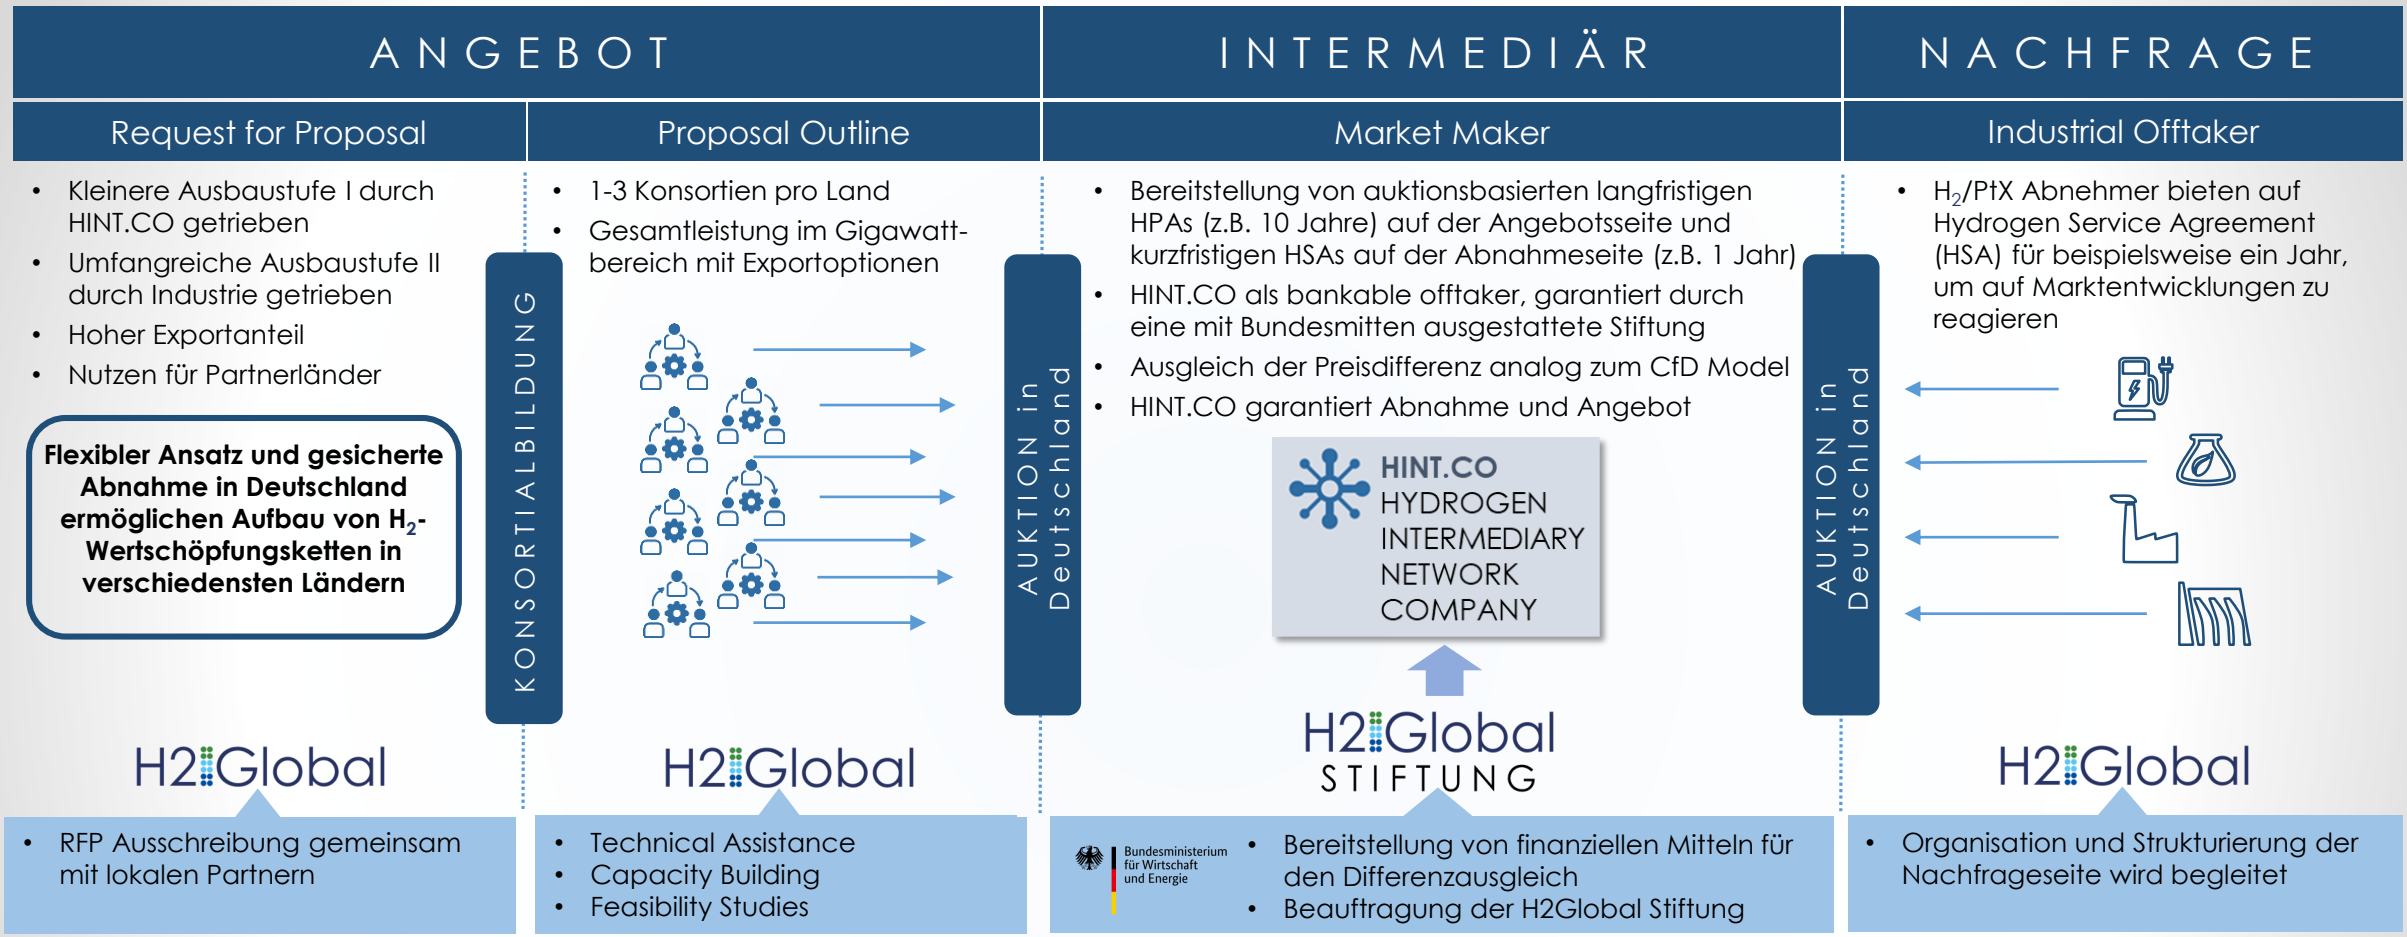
ANGEBOT

INTERMEDIÄR

NACHFRAGE

Request for Proposal

Proposal Outline

Market Maker

Industrial Offtaker

- Kleinere Ausbaustufe I durch HINT.CO getrieben
- Umfangreiche Ausbaustufe II durch Industrie getrieben
- Hoher Exportanteil
- Nutzen für Partnerländer

Flexibler Ansatz und gesicherte Abnahme in Deutschland ermöglichen Aufbau von $H_2$-Wertschöpfungsketten in verschiedensten Ländern

KONSORTIALBILDUNG

- 1-3 Konsortien pro Land
- Gesamtleistung im Gigawattbereich mit Exportoptionen

AUKTION in Deutschland

- Bereitstellung von auktionsbasierten langfristigen HPAs (z.B. 10 Jahre) auf der Angebotsseite und kurzfristigen HSAs auf der Abnahmeseite (z.B. 1 Jahr)
- HINT.CO als bankable offtaker, garantiert durch eine mit Bundesmitten ausgestattete Stiftung
- Ausgleich der Preisdifferenz analog zum CfD Model
- HINT.CO garantiert Abnahme und Angebot

HINT.CO
HYDROGEN
INTERMEDIARY
NETWORK
COMPANY

AUKTION in Deutschland

- $H_2$/PtX Abnehmer bieten auf Hydrogen Service Agreement (HSA) für beispielsweise ein Jahr, um auf Marktentwicklungen zu reagieren

H2Global

H2Global

H2Global
STIFTUNG

H2Global

- RFP Ausschreibung gemeinsam mit lokalen Partnern

- Technical Assistance
- Capacity Building
- Feasibility Studies

Bundesministerium für Wirtschaft und Energie

- Bereitstellung von finanziellen Mitteln für den Differenzausgleich
- Beauftragung der H2Global Stiftung

- Organisation und Strukturierung der Nachfrageseite wird begleitet